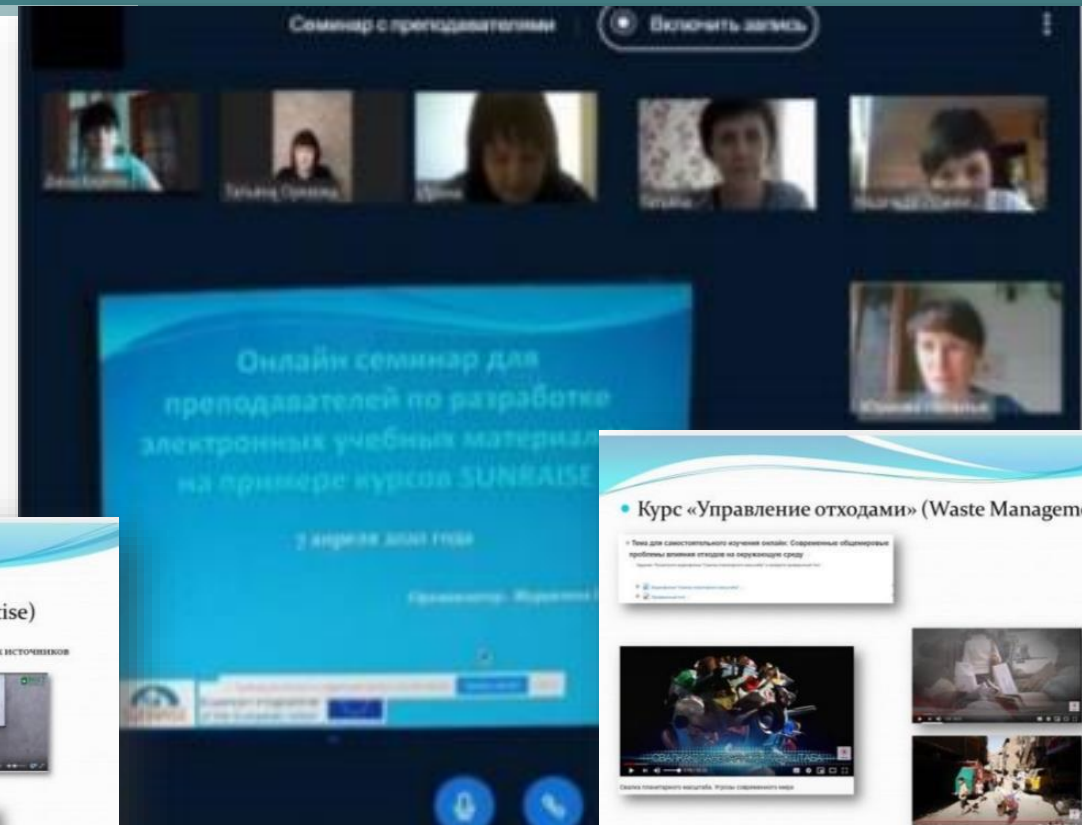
Семинар с преподавателями

Включить запись

Татьяна

Онлайн семинар для преподавателей по разработке электронных учебных материалов на примере курсов SUNRAISE

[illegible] апреля 2020 года

Организатор - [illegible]

tise)

источников

• Курс «Управление отходами» (Waste Manageme

• Тема для самостоятельного изучения онлайн: Современные общемировые проблемы влияния отходов на окружающую среду

Свалка планетарного масштаба. Угрозы современного мира